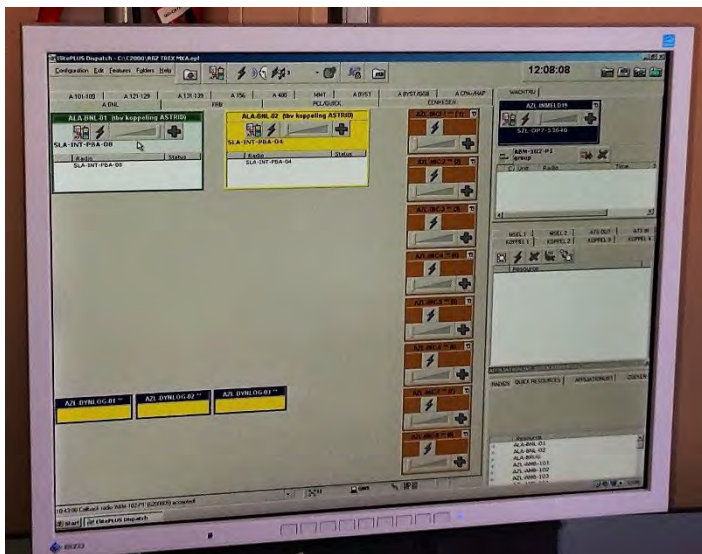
EliteDispatch - C:\C2000\ABZ TREX MKA.epl
Configuration Edit Features Folders Help
12:08:08
A 101-100 | A 121-129 | A 131-139 | A 156 | A 400 | MMT | A DVST | A DVST/ASGB | A CPA+/AMP | WACHTRIJ
A BNL | PRB | PEL/QUICK | CONNEXEN
ALA-BNL.01 (bv koppeling ASTRID)
SLA-INT-PBA-08
Radio | Status
SLA-INT-PBA-08
ALA-BNL.02 (bv koppeling ASTRID)
SLA-INT-PBA-04
Radio | Status
SLA-INT-PBA-04
AZL-INMELD19
SZL-OPP-53646
ABN-102-P1
group
Unit | Radio | Time
MSEL 1 | MSEL 2 | ATG OUT | ATG IN
KOPPEL 1 | KOPPEL 2 | KOPPEL 3 | KOPPEL 4
Resource
AZL-DYNLOG.01 | AZL-DYNLOG.02 | AZL-DYNLOG.03
FRIENDS | QUICK RESOURCES | AFFILIATIONS | ZOEKEN
Resource
ALA-BNL.01
ALA-BNL.02
ALA-BNLIG
AZL-AMB-101
AZL-AMB-102
AZL-AMB-103
10:43:06 Callback radio ABN-102-P1 accepted
Start | EliteDispatch